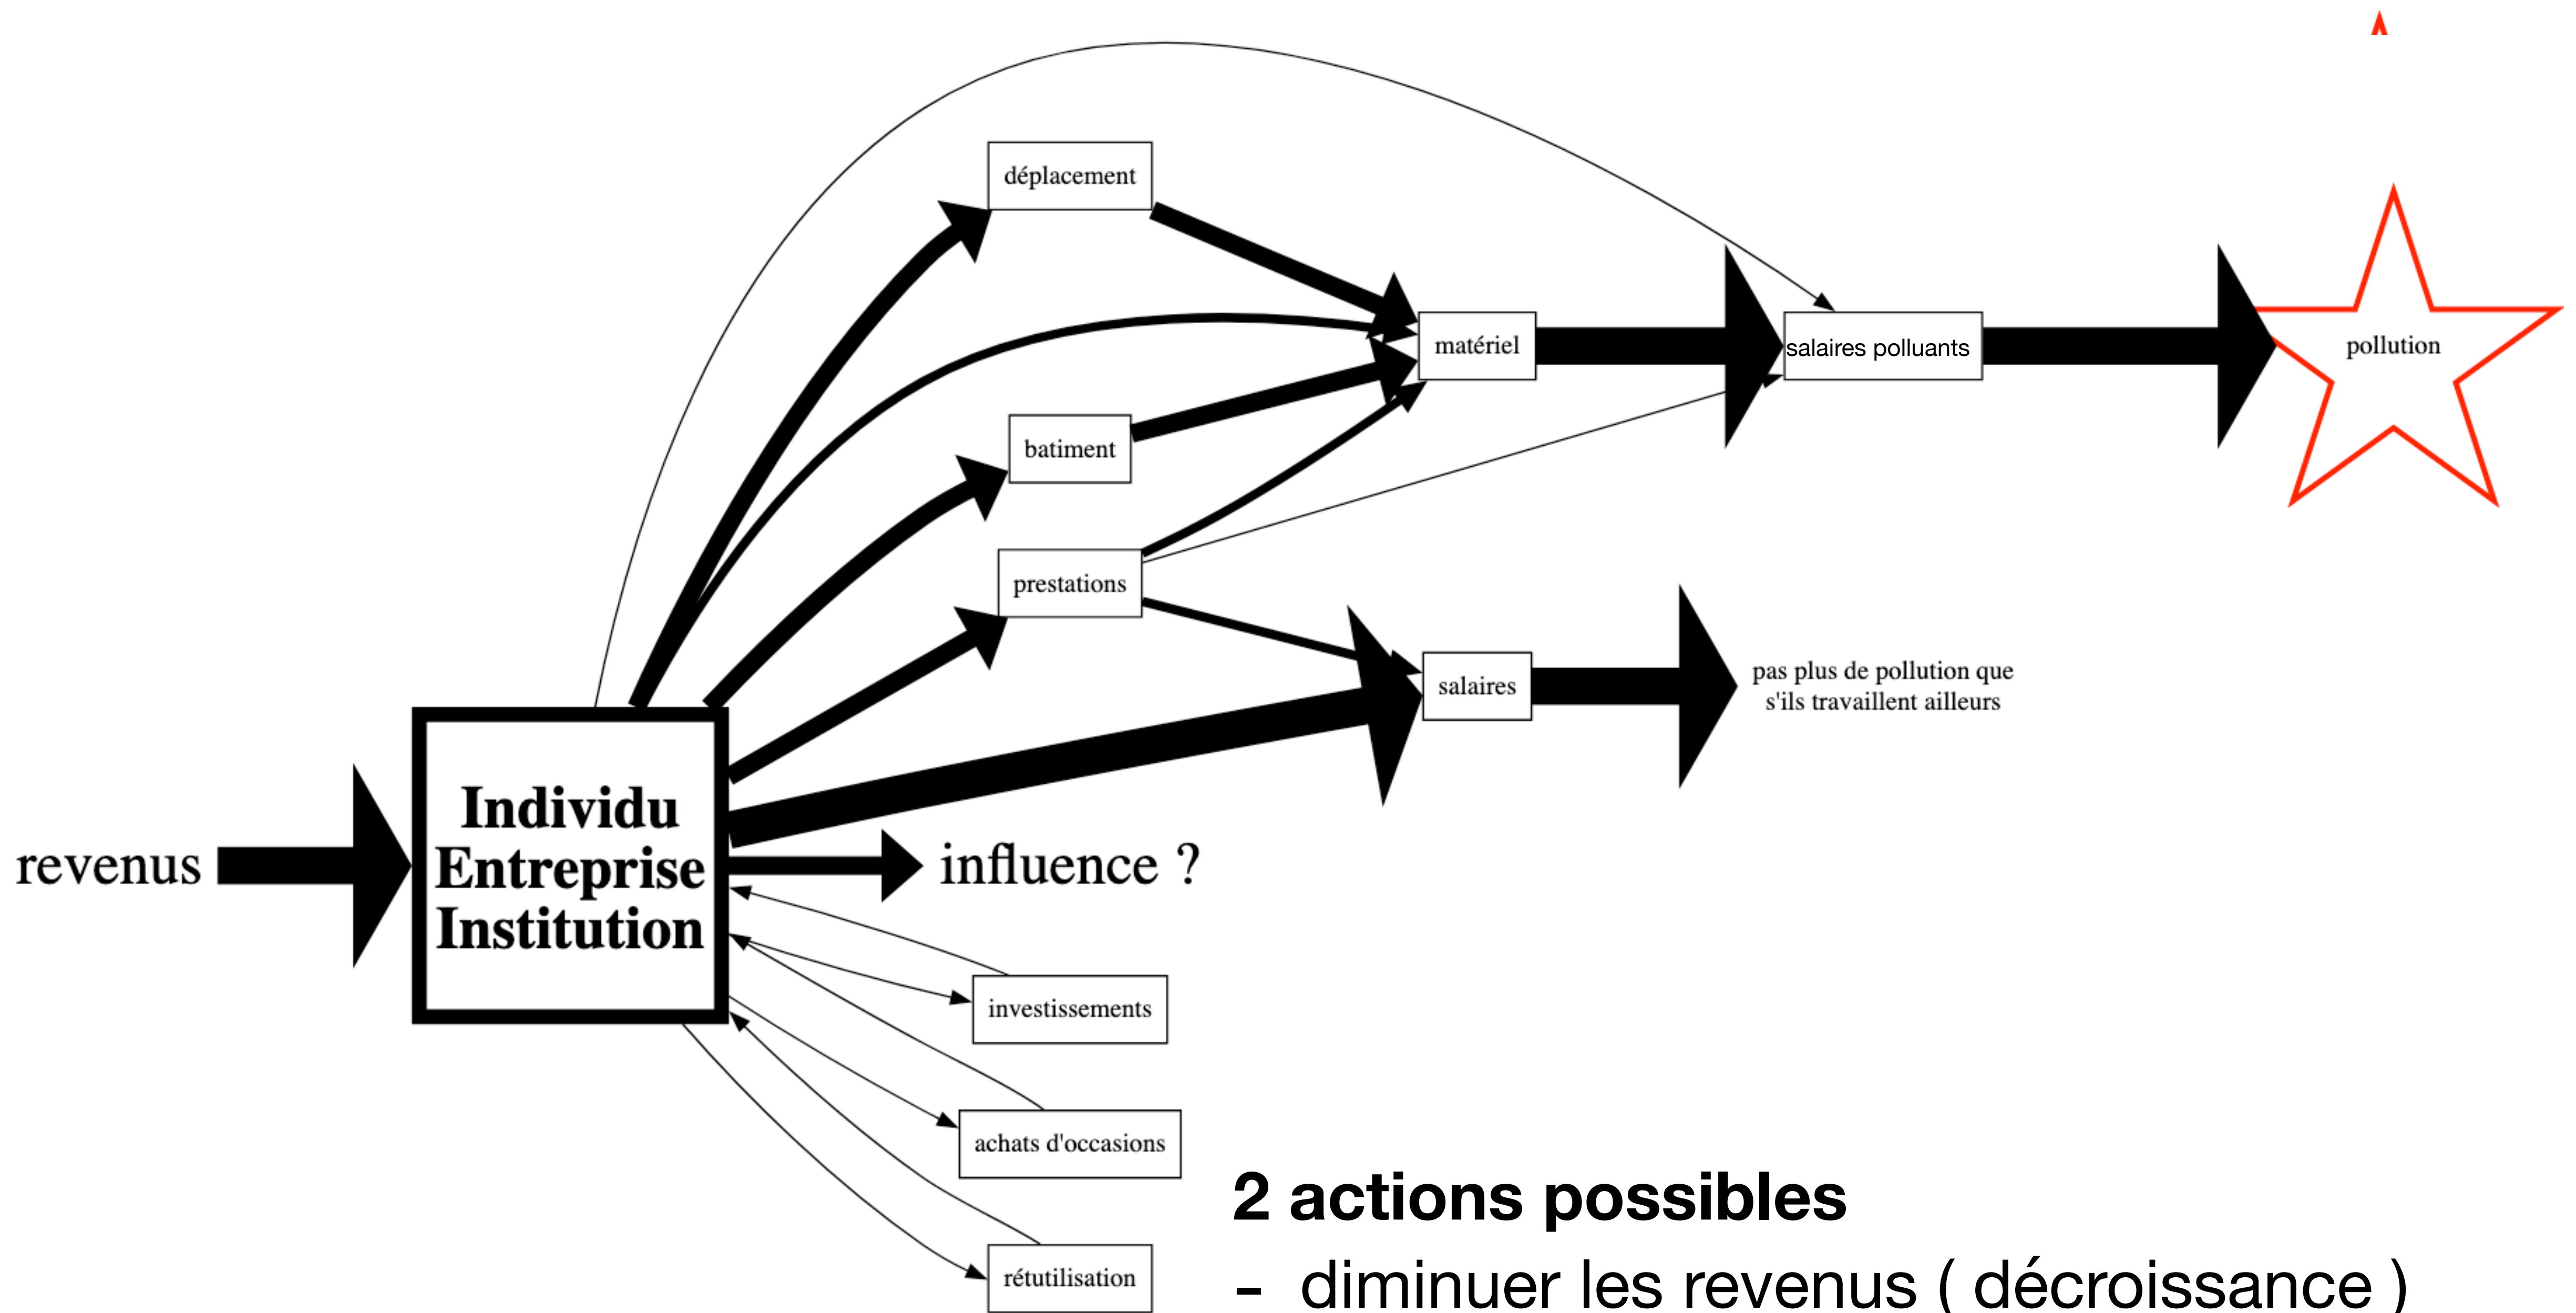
déplacement

matériel

salaires polluants

pollution

batiment

prestations

salaires

pas plus de pollution que s'ils travaillent ailleurs

revenus

Individu
Entreprise
Institution

influence ?

investissements

achats d'occasions

rétutilisation

2 actions possibles

- diminuer les revenus ( décroissance )